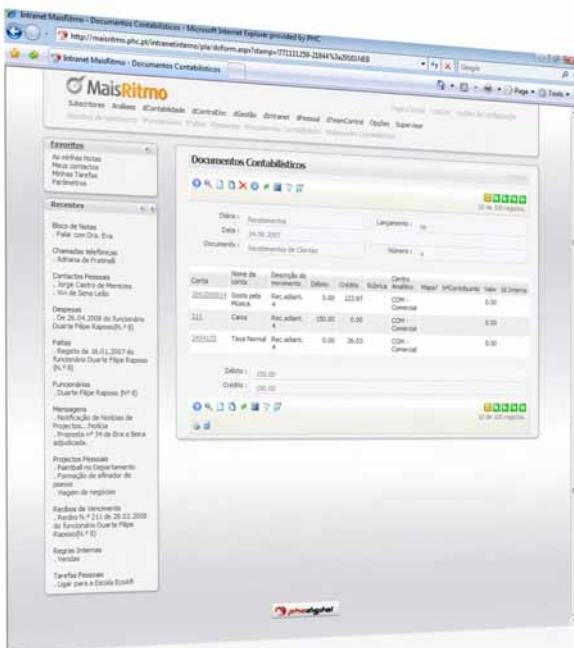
Intranet MaisRitmo - Documentos Contabilísticos - Microsoft Internet Explorer provided by PHC

http://maisritmo.phc.pt/intranetinterno/pla/doform.aspx?stamp=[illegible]

Intranet MaisRitmo - Documentos Contabilísticos

Google

Page ▾ Tools ▾

MaisRitmo

Subscritores Análises dContabilidade dCentroDoc dGestão dIntranet dPessoal dTeamControl Opções Supervisor

Favoritos
As minhas Notas
Meus contactos
Minhas Tarefas
Parâmetros

Recentes
Bloco de Notas
. Falar com Dra. Eva
Chamadas telefónicas
. Adriana de Fratinelli
Contactos Pessoais
. Jorge Castro de Menezes
. Vitor de Sena Leão
Despesas
. De 26.04.2008 do funcionário Duarte Filipe Raposo(N.º 8)
Faltas
. Registo de 16.01.2007 do funcionário Duarte Filipe Raposo (N.º 8)
Funcionários
. Duarte Filipe Raposo (Nº 8)
Mensagens
. Notificação de Notícias de Projectos...Notícia
. Proposta nº 34 de Eira e Beira adjudicada.
Projectos Pessoais
. Paintball no Departamento
. Formação de afinador de pianos
. Viagem de negócios
Recibos de Vencimento
. Recibo N.º 211 de 28.02.2008 do funcionário Duarte Filipe Raposo(N.º 8)
Regras Internas
. Vendas
Tarefas Pessoais
. Ligar para a Escola Ecuàlt

Documentos Contabilísticos

Diário : Recebimentos
Lançamento : 99
Data : 24.06.2007
Documento : Recebimentos de Clientes
Número : 4

| Conta | Nome da conta | Descrição do movimento | Débito | Crédito | Rúbrica | Centro Analítico | Mapa? | NºContribuinte | Valor | Id.Interna |
|---|---|---|---|---|---|---|---|---|---|---|
| 2111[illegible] | Gosto pela Música | Rec.adiant. 4 | 0.00 | 123.97 | | COM - Comercial | | | 0.00 | |
| 111 | Caixa | Rec.adiant. 4 | 150.00 | 0.00 | | COM - Comercial | | | 0.00 | |
| 243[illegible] | Taxa Normal | Rec.adiant. 4 | 0.00 | 26.03 | | COM - Comercial | | | 0.00 | |

Débito : 150.00
Crédito : 150.00

phcdigital